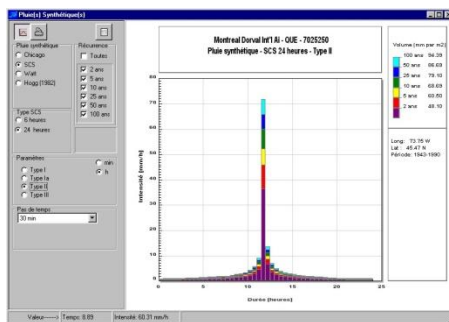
Pluie(s) Synthétique(s)

Pluie synthétique
Chicago
SCS
Watt
Hogg (1982)

Récurrence
Toutes
2 ans
5 ans
10 ans
25 ans
50 ans
100 ans

Type SCS
6 heures
24 heures

Paramètres
Type I
Type Ia
Type II
Type III

min
h

Pas de temps
30 min

Montreal Dorval Int'l Al - QUE - 7025250
Pluie synthétique - SCS 24 heures - Type II

80
70
60
50
40
30
20
10
0

Intensité (mm/h)

0
5
10
15
20
25

Durée (heures)

Volume (mm par m2)
100 ans 94.39
50 ans 86.69
25 ans 78.10
10 ans 68.69
5 ans 60.60
2 ans 48.10

Long : 73.75 W
Lat : 45.47 N
Période : 1943-1990

Valeur------ Temps: 0.89 Intensité: 60.31 mm/h